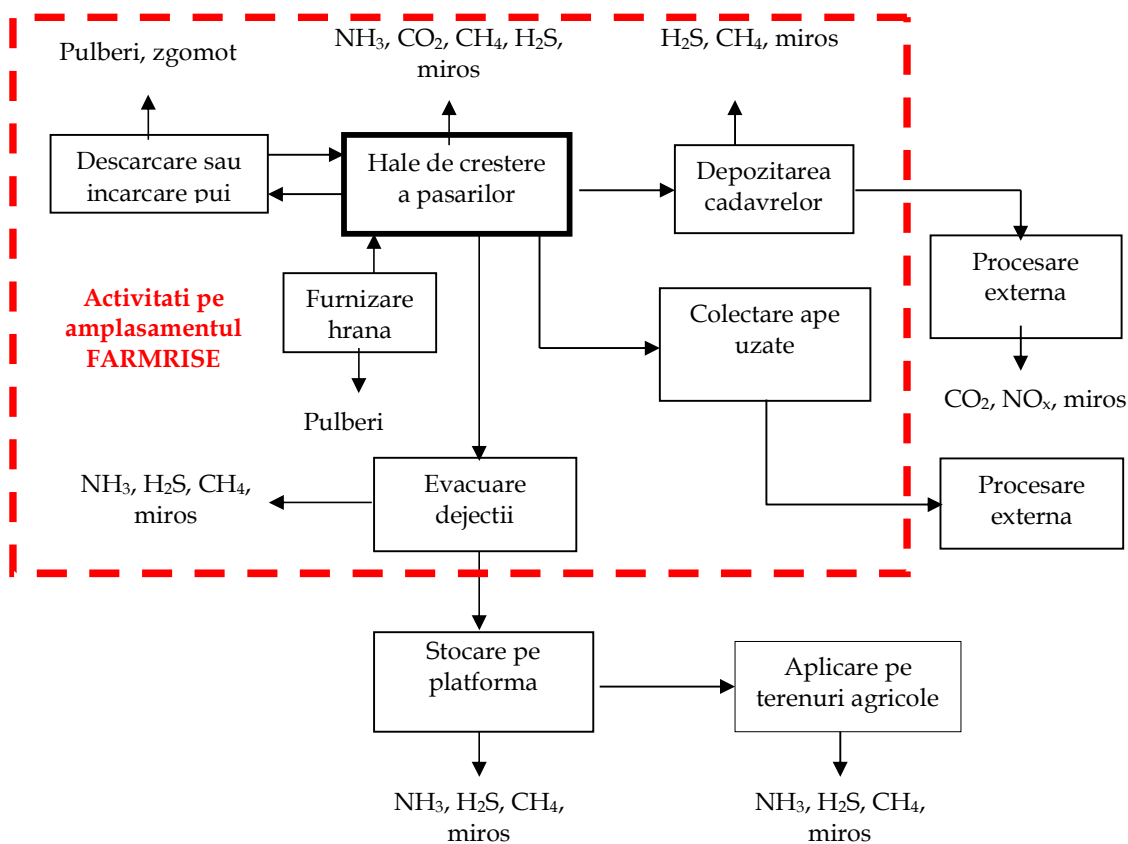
Pulberi, zgomot

$NH_3$, $CO_2$, $CH_4$, $H_2S$, miros

$H_2S$, $CH_4$, miros

Descarcare sau incarcare pui

Hale de crestere a pasarilor

Depozitarea cadavrelor

Procesare externa

$CO_2$, $NO_x$, miros

Activitati pe amplasamentul FARMRISE

Furnizare hrana

Pulberi

Colectare ape uzate

$NH_3$, $H_2S$, $CH_4$, miros

Evacuare dejectii

Procesare externa

Stocare pe platforma

Aplicare pe terenuri agricole

$NH_3$, $H_2S$, $CH_4$, miros

$NH_3$, $H_2S$, $CH_4$, miros